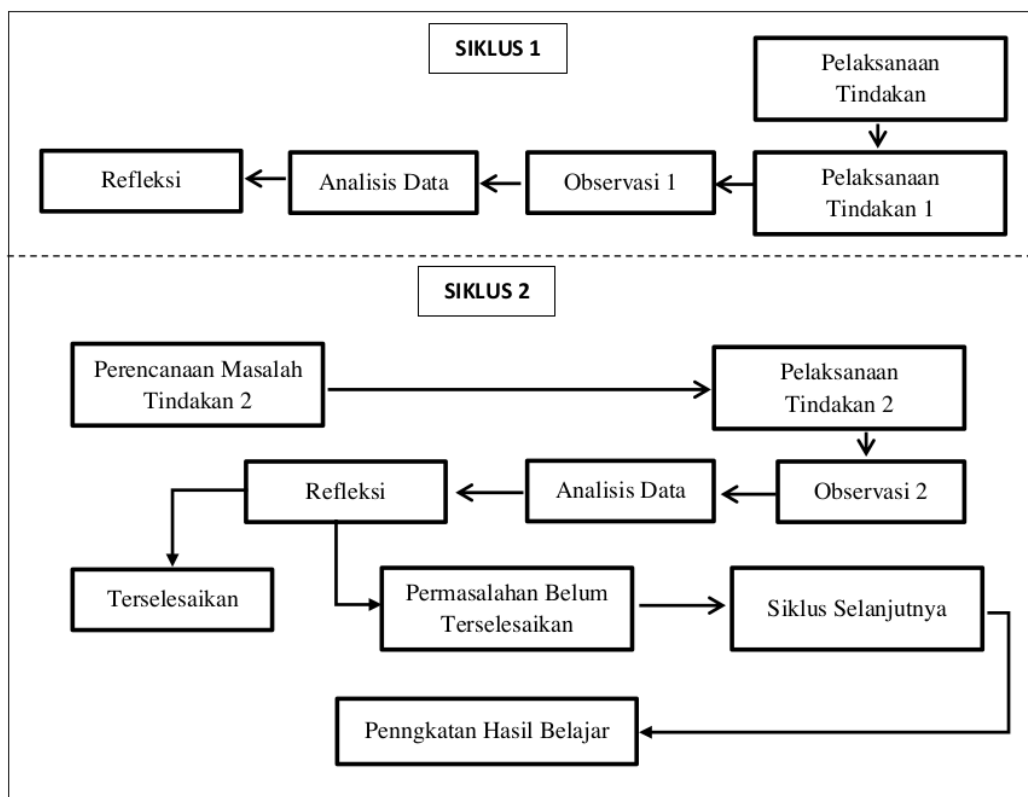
SIKLUS 1

Pelaksanaan Tindakan

Pelaksanaan Tindakan 1

Observasi 1

Analisis Data

Refleksi

SIKLUS 2

Perencanaan Masalah Tindakan 2

Pelaksanaan Tindakan 2

Observasi 2

Analisis Data

Refleksi

Terselesaikan

Permasalahan Belum Terselesaikan

Siklus Selanjutnya

Penngkatan Hasil Belajar